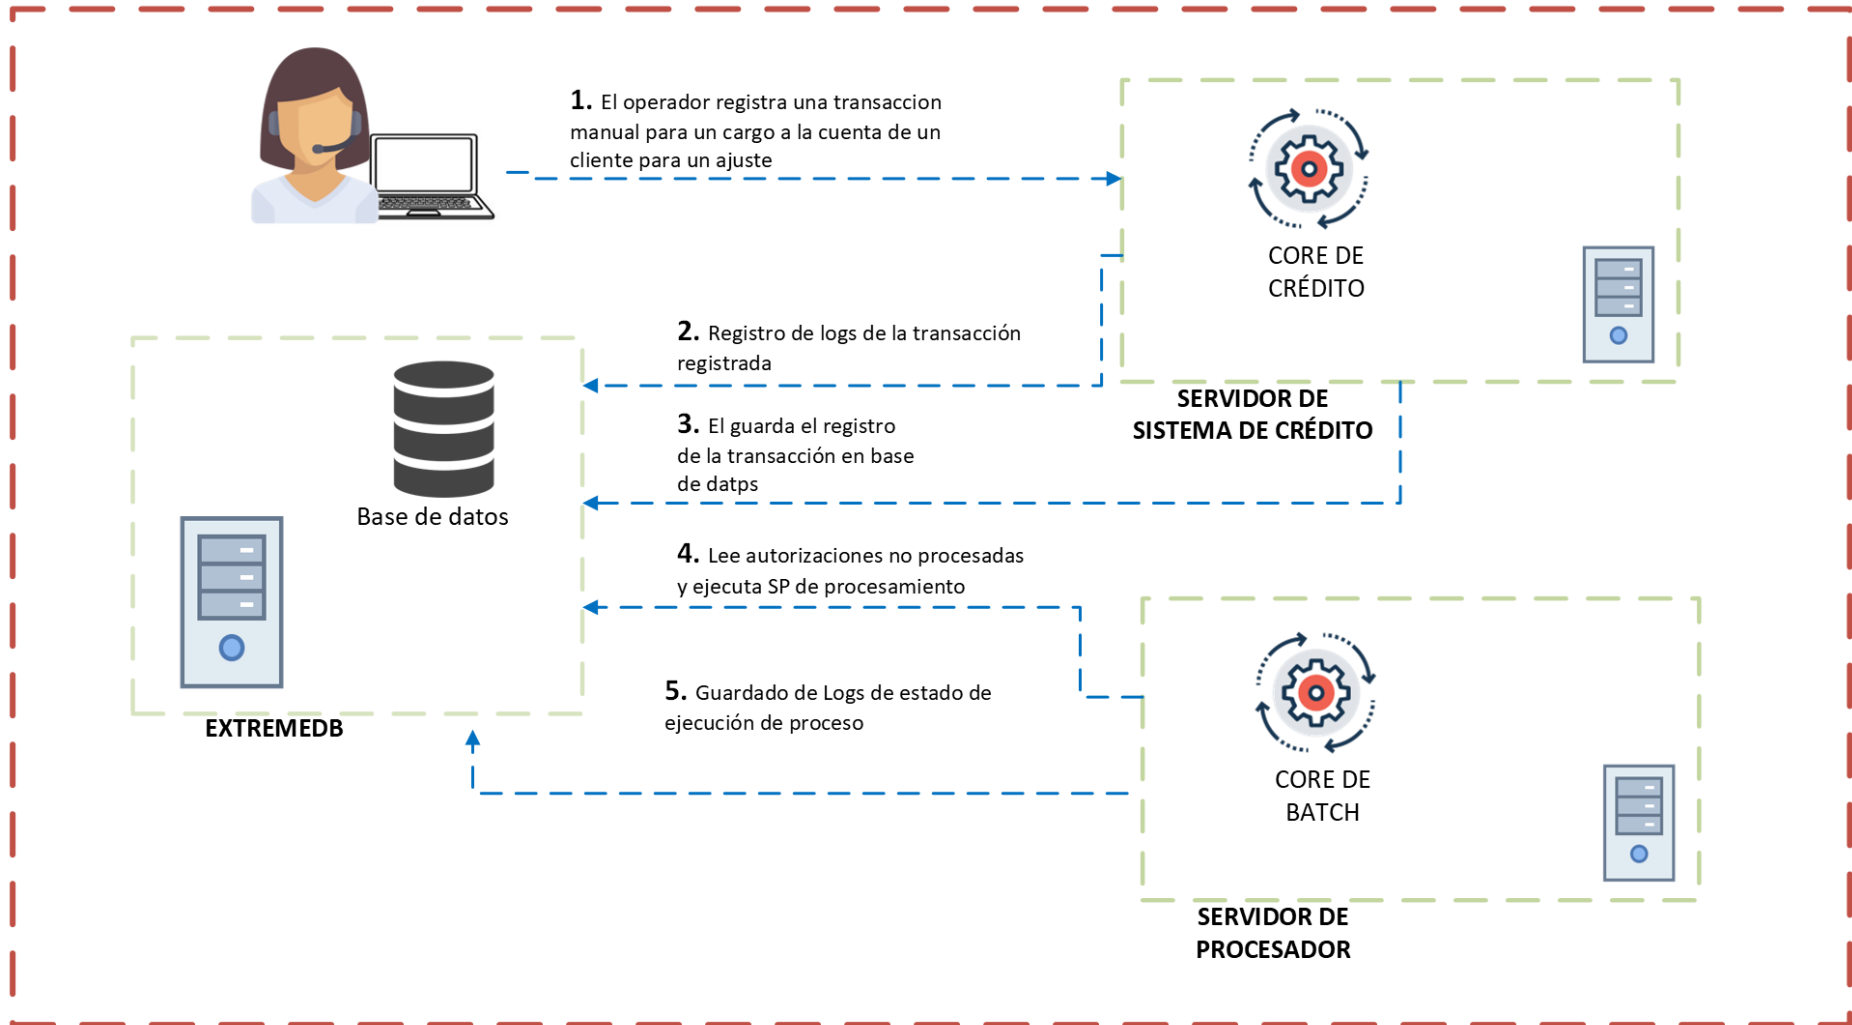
1. El operador registra una transaccion manual para un cargo a la cuenta de un cliente para un ajuste

CORE DE CRÉDITO

SERVIDOR DE SISTEMA DE CRÉDITO

2. Registro de logs de la transacción registrada

Base de datos

3. El guarda el registro de la transacción en base de datps

4. Lee autorizaciones no procesadas y ejecuta SP de procesamiento

EXTREMEDB

5. Guardado de Logs de estado de ejecución de proceso

CORE DE BATCH

SERVIDOR DE PROCESADOR